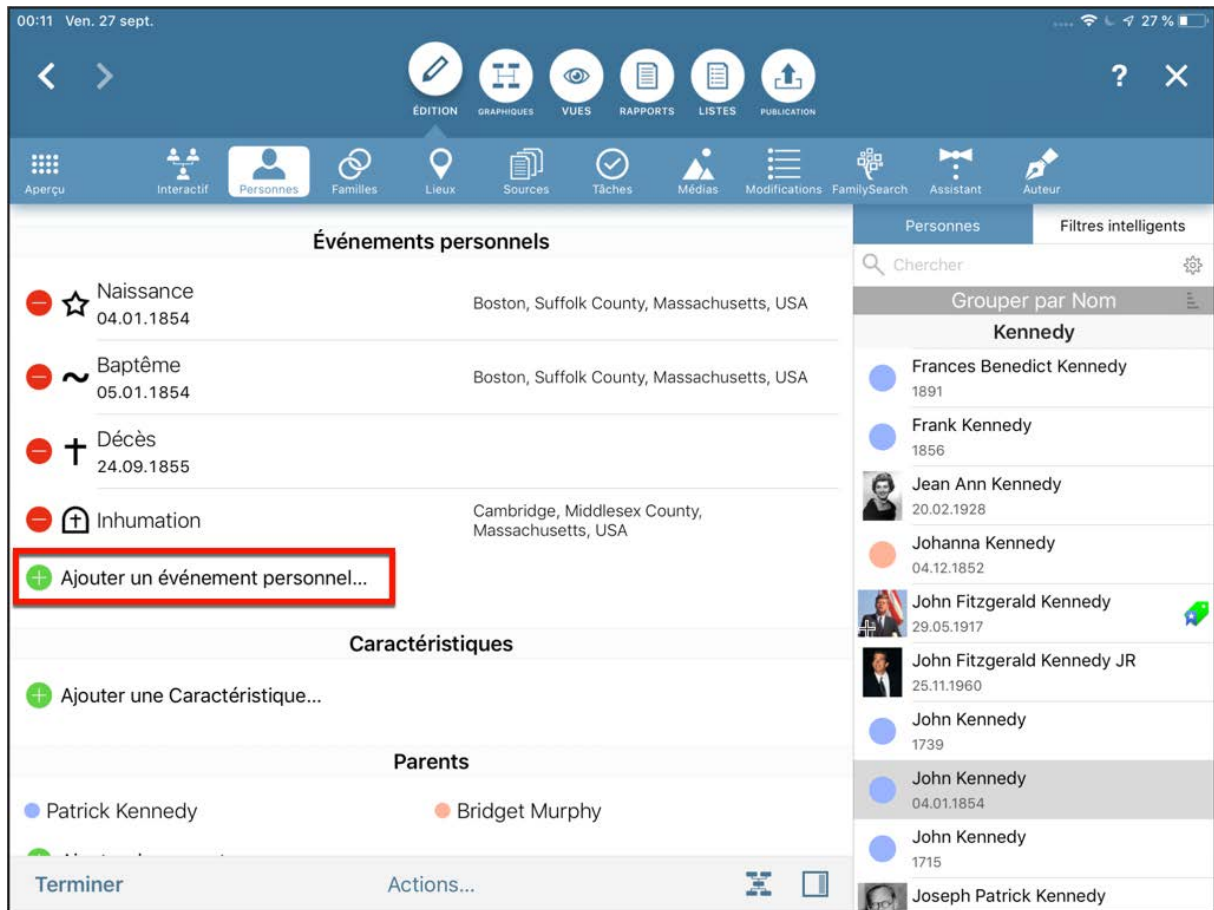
00:11 Ven. 27 sept.

27 %

ÉDITION GRAPHIQUES VUES RAPPORTS LISTES PUBLICATION

?

Aperçu Interactif Personnes Familles Lieux Sources Tâches Médias Modifications FamilySearch Assistant Auteur

Événements personnels

Naissance
04.01.1854
Boston, Suffolk County, Massachusetts, USA

Baptême
05.01.1854
Boston, Suffolk County, Massachusetts, USA

Décès
24.09.1855

Inhumation
Cambridge, Middlesex County, Massachusetts, USA

Ajouter un événement personnel...

Caractéristiques

Ajouter une Caractéristique...

Parents

Patrick Kennedy
Bridget Murphy

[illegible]

Terminer
Actions...

Personnes
Filtres intelligents

Chercher

Grouper par Nom

Kennedy

Frances Benedict Kennedy
1891

Frank Kennedy
1856

Jean Ann Kennedy
20.02.1928

Johanna Kennedy
04.12.1852

John Fitzgerald Kennedy
29.05.1917

John Fitzgerald Kennedy JR
25.11.1960

John Kennedy
1739

John Kennedy
04.01.1854

John Kennedy
1715

Joseph Patrick Kennedy